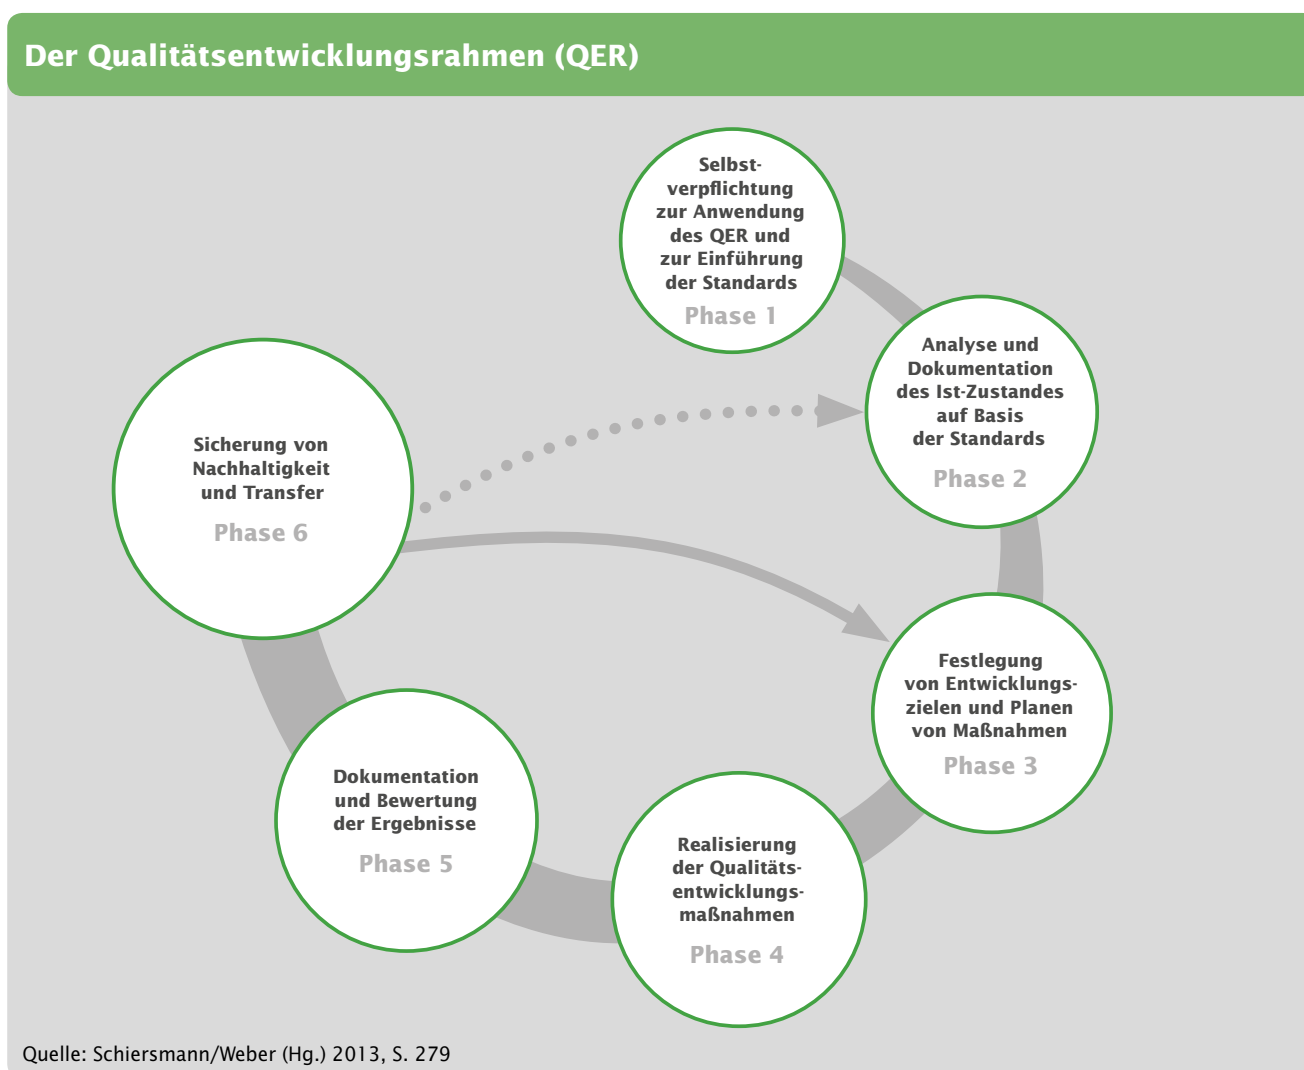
Der Qualitätsentwicklungsrahmen (QER)

Selbstverpflichtung zur Anwendung des QER und zur Einführung der Standards
Phase 1

Analyse und Dokumentation des Ist-Zustandes auf Basis der Standards
Phase 2

Festlegung von Entwicklungszielen und Planen von Maßnahmen
Phase 3

Realisierung der Qualitätsentwicklungsmaßnahmen
Phase 4

Dokumentation und Bewertung der Ergebnisse
Phase 5

Sicherung von Nachhaltigkeit und Transfer
Phase 6

Quelle: Schiersmann/Weber (Hg.) 2013, S. 279